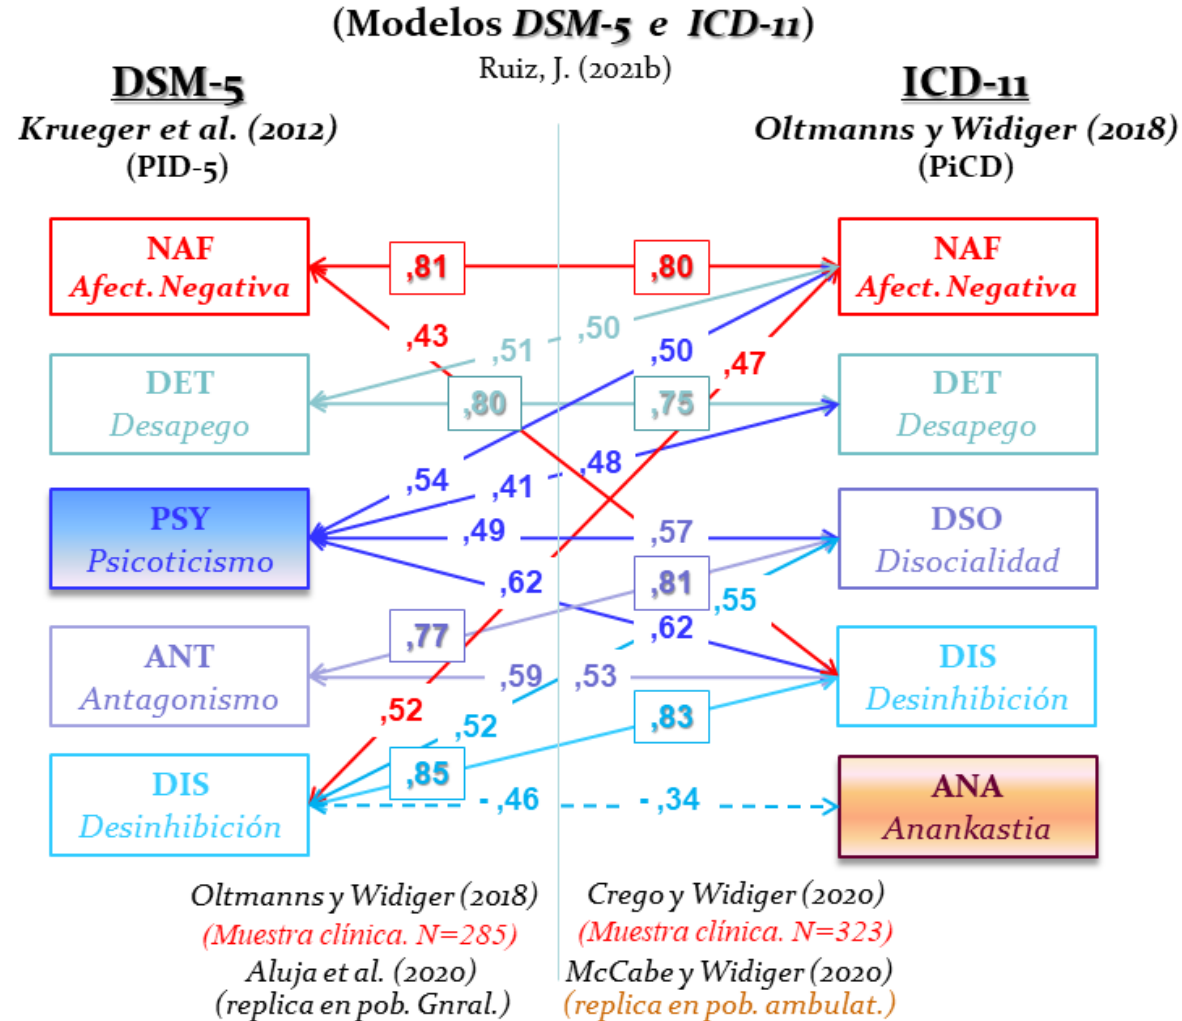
(Modelos *DSM-5 e ICD-11*)
Ruiz, J. (2021b)

**DSM-5**
*Krueger et al. (2012)*
(PID-5)

**ICD-11**
*Oltmanns y Widiger (2018)*
(PiCD)

NAF
Afect. Negativa

DET
Desapego

PSY
Psicoticismo

ANT
Antagonismo

DIS
Desinhibición

NAF
Afect. Negativa

DET
Desapego

DSO
Disocialidad

DIS
Desinhibición

ANA
Anankastia

,81
,80
,43
,51
,50
,50
,47
,80
,75
,54
,48
,41
,49
,57
,62
,81
,55
,77
,62
,59
,53
,52
,52
,83
,85
-,46
-,34

Oltmanns y Widiger (2018)
(Muestra clínica. N=285)
Aluja et al. (2020)
(replica en pob. Gnral.)

Crego y Widiger (2020)
(Muestra clínica. N=323)
McCabe y Widiger (2020)
(replica en pob. ambulat.)